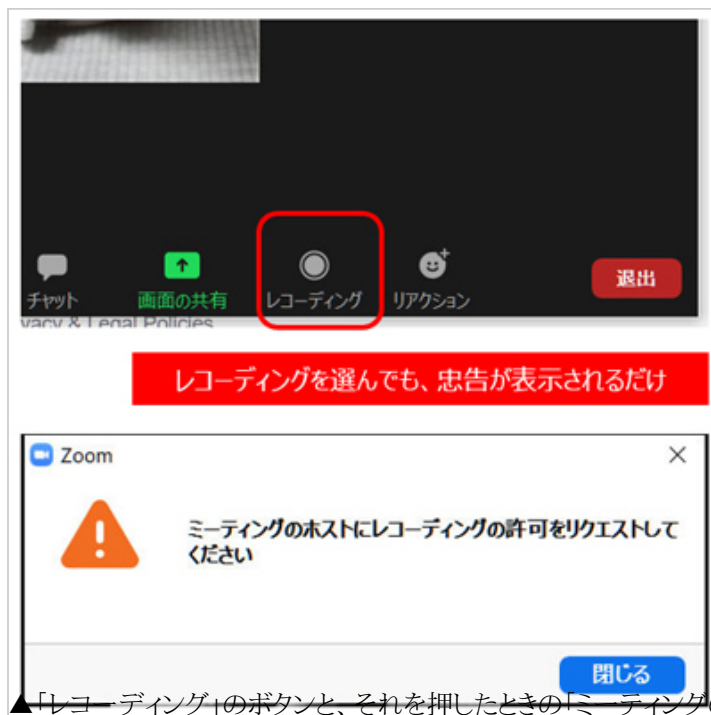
チャット
画面の共有
レコーディング
リアクション
退出
vacy & Legal Policies

レコーディングを選んでも、忠告が表示されるだけ

Zoom
×
ミーティングのホストにレコーディングの許可をリクエストしてください
閉じる

▲「レコーディング」のボタンと、それを押したときの「ミーティング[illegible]